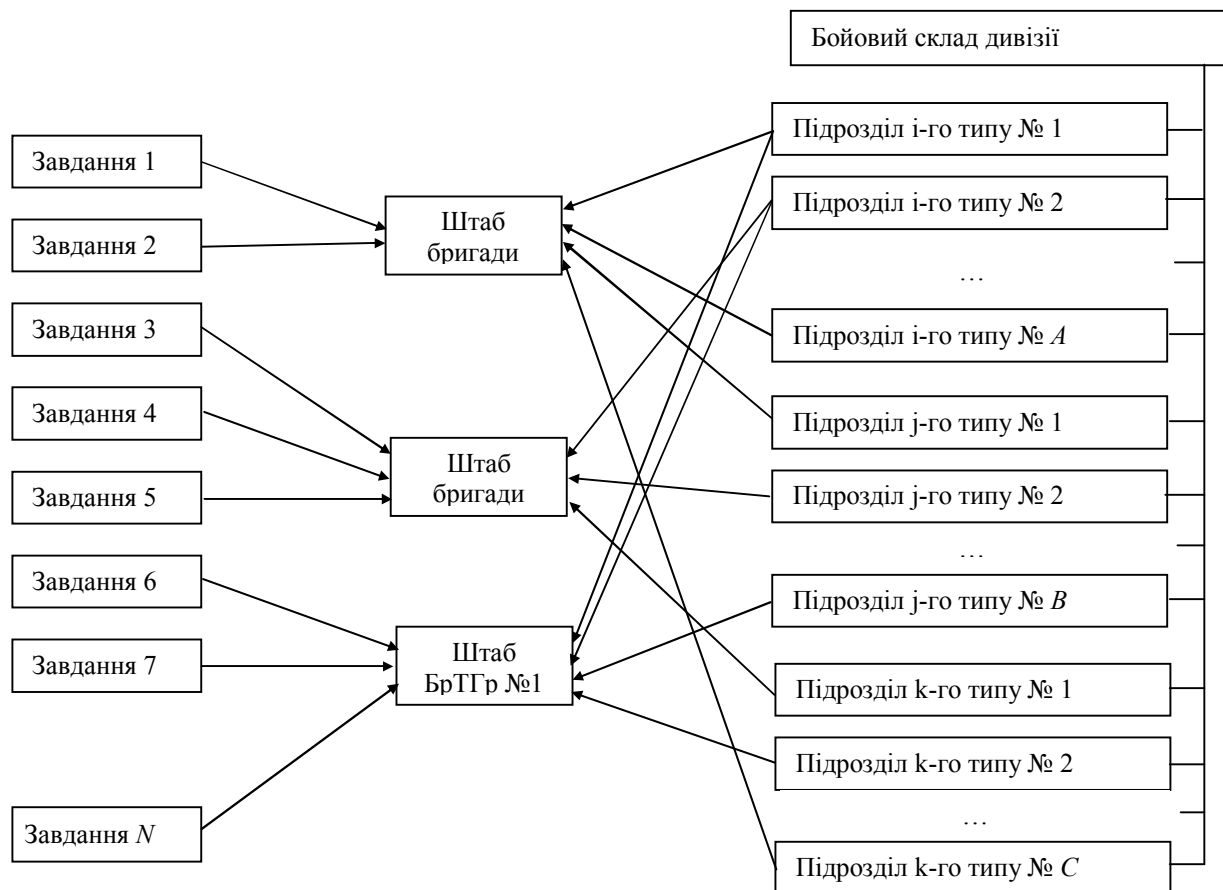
Бойовий склад дивізії

Завдання 1

Завдання 2

Завдання 3

Завдання 4

Завдання 5

Завдання 6

Завдання 7

Завдання $N$

Штаб бригади

Штаб бригади

Штаб БрТГр №1

Підрозділ і-го типу № 1

Підрозділ і-го типу № 2

…

Підрозділ і-го типу № $A$

Підрозділ j-го типу № 1

Підрозділ j-го типу № 2

…

Підрозділ j-го типу № $B$

Підрозділ k-го типу № 1

Підрозділ k-го типу № 2

…

Підрозділ k-го типу № $C$